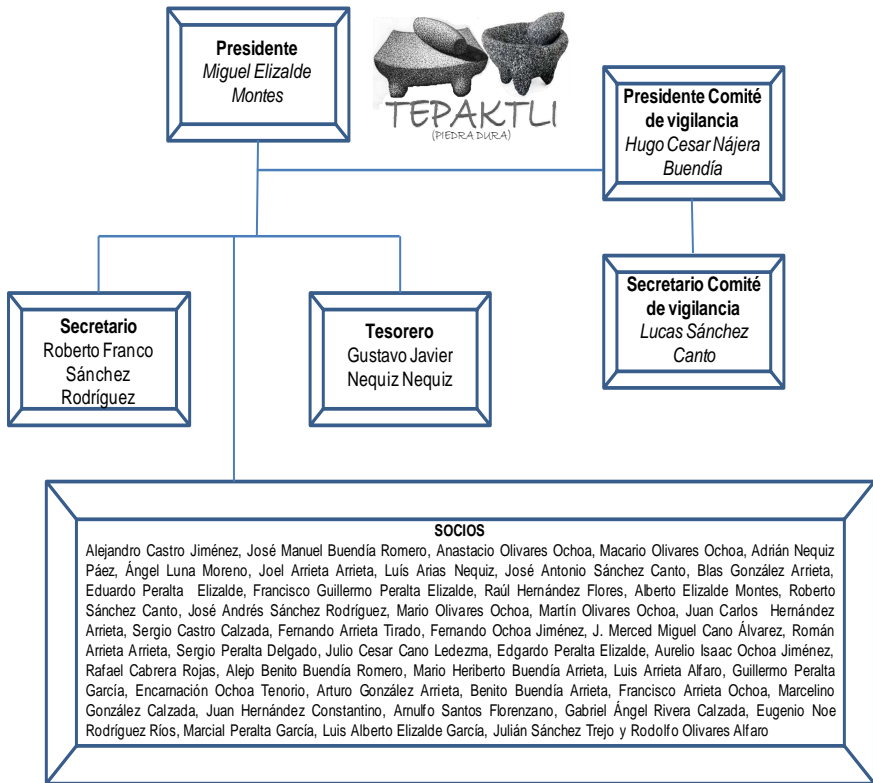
Presidente
Miguel Elizalde Montes

TEPAKTLI
(PIEDRA DURA)

Presidente Comité de vigilancia
Hugo Cesar Nájera Buendía

Secretario Comité de vigilancia
Lucas Sánchez Canto

Secretario
Roberto Franco Sánchez Rodríguez

Tesorero
Gustavo Javier Nequiz Nequiz

SOCIOS
Alejandro Castro Jiménez, José Manuel Buendía Romero, Anastacio Olivares Ochoa, Macario Olivares Ochoa, Adrián Nequiz Páez, Ángel Luna Moreno, Joel Arrieta Arrieta, Luís Arias Nequiz, José Antonio Sánchez Canto, Blas González Arrieta, Eduardo Peralta Elizalde, Francisco Guillermo Peralta Elizalde, Raúl Hernández Flores, Alberto Elizalde Montes, Roberto Sánchez Canto, José Andrés Sánchez Rodríguez, Mario Olivares Ochoa, Martín Olivares Ochoa, Juan Carlos Hernández Arrieta, Sergio Castro Calzada, Fernando Arrieta Tirado, Fernando Ochoa Jiménez, J. Merced Miguel Cano Álvarez, Román Arrieta Arrieta, Sergio Peralta Delgado, Julio Cesar Cano Ledezma, Edgardo Peralta Elizalde, Aurelio Isaac Ochoa Jiménez, Rafael Cabrera Rojas, Alejo Benito Buendía Romero, Mario Heriberto Buendía Arrieta, Luis Arrieta Alfaro, Guillermo Peralta García, Encarnación Ochoa Tenorio, Arturo González Arrieta, Benito Buendía Arrieta, Francisco Arrieta Ochoa, Marcelino González Calzada, Juan Hernández Constantino, Arnulfo Santos Florenzano, Gabriel Ángel Rivera Calzada, Eugenio Noe Rodríguez Ríos, Marcial Peralta García, Luis Alberto Elizalde García, Julián Sánchez Trejo y Rodolfo Olivares Alfaro